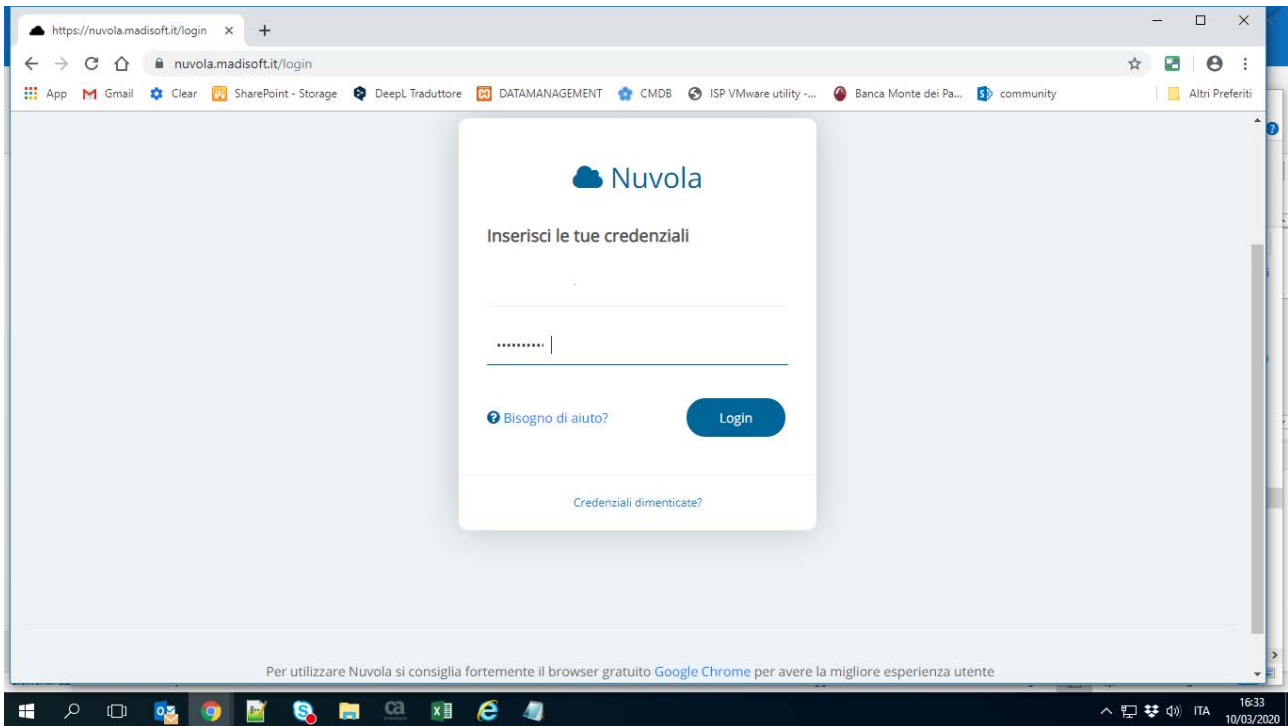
https://nuvola.madisoft.it/login ×
+

nuvola.madisoft.it/login

App Gmail Clear SharePoint - Storage DeepL Traduttore DATAMANAGEMENT CMDB ISP VMware utility -... Banca Monte dei Pa... community Altri Preferiti

Nuvola

Inserisci le tue credenziali

••••••••••

Bisogno di aiuto?

Login

Credenziali dimenticate?

Per utilizzare Nuvola si consiglia fortemente il browser gratuito Google Chrome per avere la migliore esperienza utente

ITA 16:33 10/03/2020